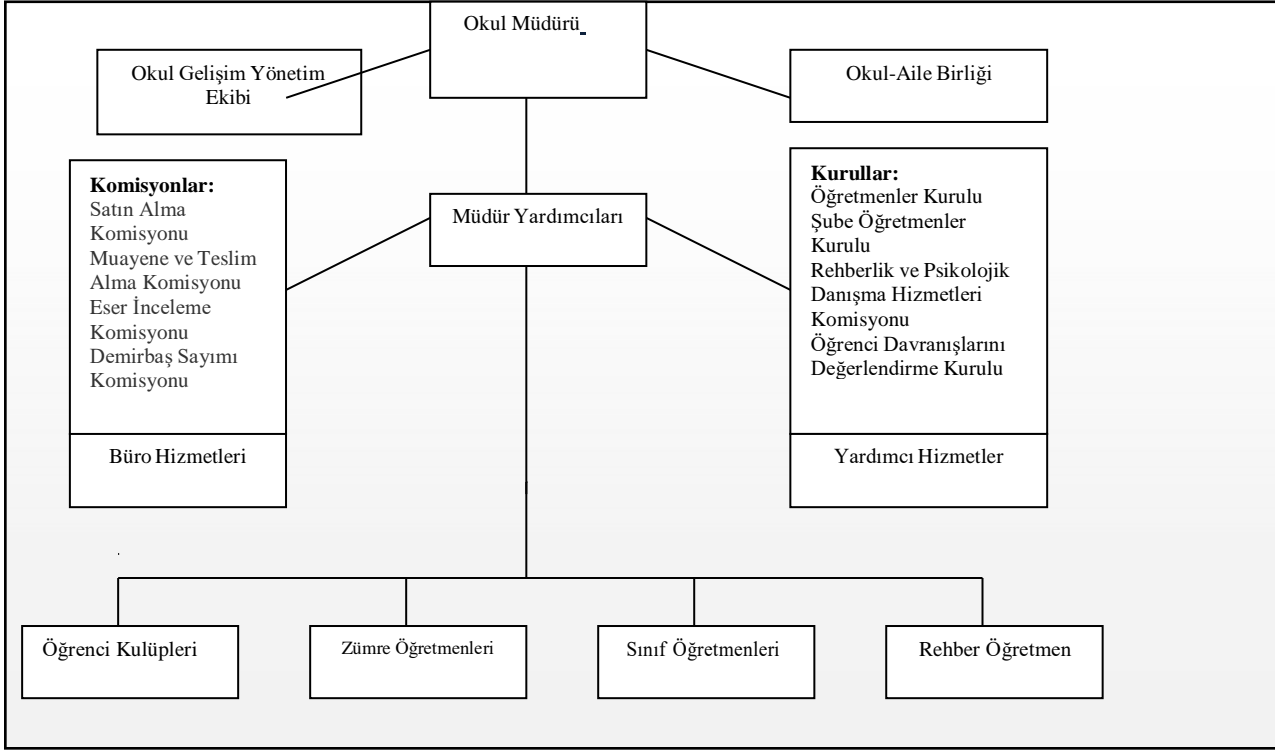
Okul Müdürü

Okul Gelişim Yönetim Ekibi

Okul-Aile Birliği

**Komisyonlar:**
Satın Alma Komisyonu
Muayene ve Teslim Alma Komisyonu
Eser İnceleme Komisyonu
Demirbaş Sayımı Komisyonu

Büro Hizmetleri

Müdür Yardımcıları

**Kurullar:**
Öğretmenler Kurulu
Şube Öğretmenler Kurulu
Rehberlik ve Psikolojik Danışma Hizmetleri Komisyonu
Öğrenci Davranışlarını Değerlendirme Kurulu

Yardımcı Hizmetler

Öğrenci Kulüpleri

Zümre Öğretmenleri

Sınıf Öğretmenleri

Rehber Öğretmen